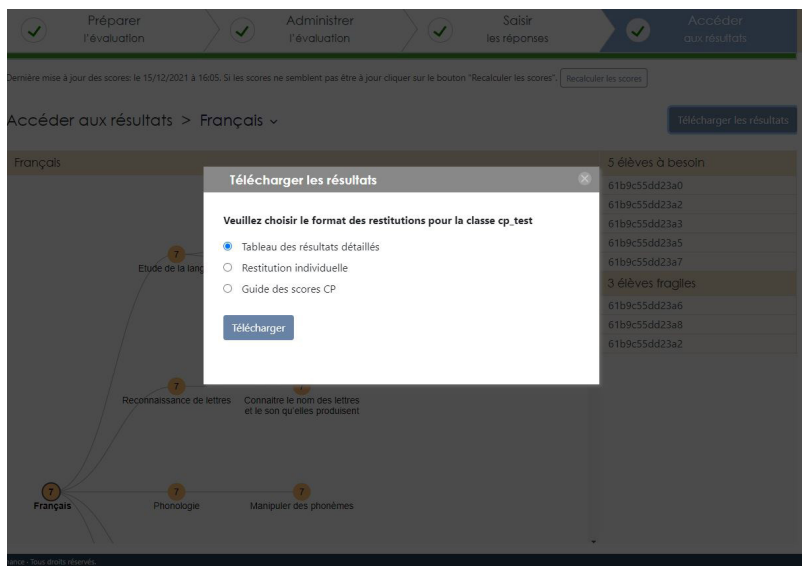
Préparer
l'évaluation

Administrer
l'évaluation

Saisir
les réponses

Accéder
aux résultats

Dernière mise à jour des scores: le 15/12/2021 à 16:05. Si les scores ne semblent pas être à jour cliquer sur le bouton "Recalculer les scores". Recalculer les scores

Accéder aux résultats > Français

Télécharger les résultats

Français

5 élèves à besoin
61b9c55dd23a0
61b9c55dd23a2
61b9c55dd23a3
61b9c55dd23a5
61b9c55dd23a7
3 élèves fragiles
61b9c55dd23a6
61b9c55dd23a8
61b9c55dd23a2

Télécharger les résultats

Veuillez choisir le format des restitutions pour la classe cp_test

Tableau des résultats détaillés
Restitution individuelle
Guide des scores CP

Télécharger

7
Etude de la lang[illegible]

7
Reconnaissance de lettres

Connaître le nom des lettres et le son qu'elles produisent

7
Français

7
Phonologie

7
Manipuler des phonèmes

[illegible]ance - Tous droits réservés.